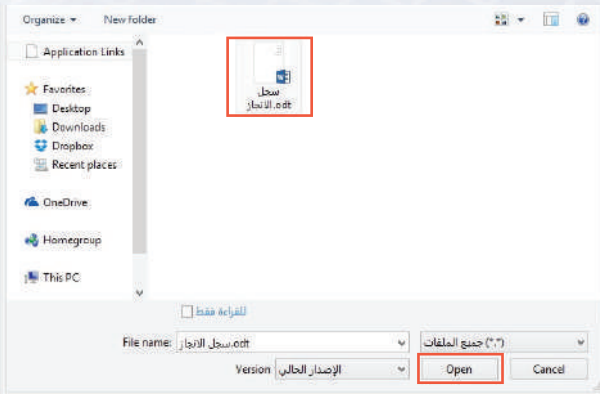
Organize ▾ New folder

Application Links

Favorites
Desktop
Downloads
Dropbox
Recent places

OneDrive

Homegroup

This PC

سجل الانجاز.odt

للقراءة فقط

File name: سجل الانجاز.odt

(*.*) جميع الملفات

Version الإصدار الحالي

Open

Cancel